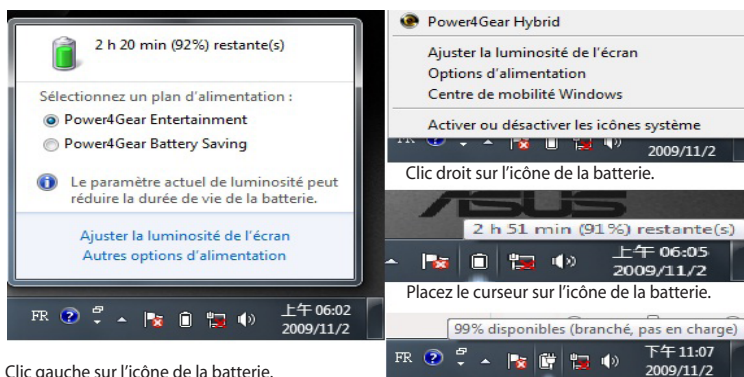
2 h 20 min (92%) restante(s)

Sélectionnez un plan d'alimentation :

Power4Gear Entertainment

Power4Gear Battery Saving

Le paramètre actuel de luminosité peut réduire la durée de vie de la batterie.

Ajuster la luminosité de l'écran

Autres options d'alimentation

FR 上午 06:02 2009/11/2

Clic gauche sur l'icône de la batterie.

Power4Gear Hybrid

Ajuster la luminosité de l'écran

Options d'alimentation

Centre de mobilité Windows

Activer ou désactiver les icônes système

FR 2009/11/2

Clic droit sur l'icône de la batterie.

ASUS

2 h 51 min (91%) restante(s)

上午 06:05 2009/11/2

Placez le curseur sur l'icône de la batterie.

99% disponibles (branché, pas en charge)

FR 下午 11:07 2009/11/2